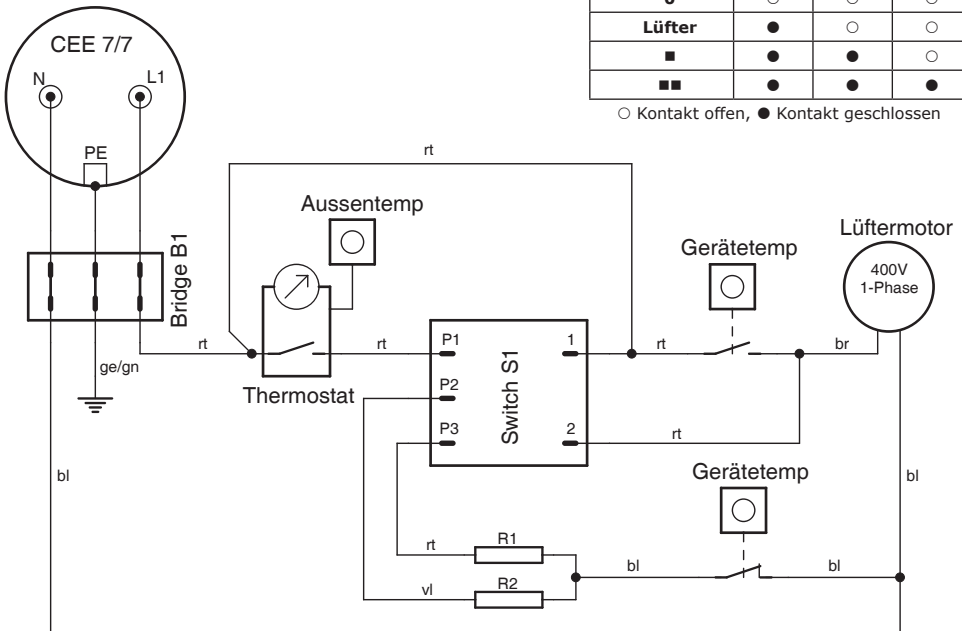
| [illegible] | ○ | ○ | ○ |
|---|---|---|---|
| Lüfter | ● | ○ | ○ |
| ■ | ● | ● | ○ |
| ■■ | ● | ● | ● |

○ Kontakt offen, ● Kontakt geschlossen

CEE 7/7
N
L1
PE
Bridge B1
ge/gn
rt
rt
Aussentemp
Thermostat
rt
P1
P2
P3
Switch S1
1
2
rt
rt
Gerätetemp
Lüftermotor
400V 1-Phase
br
bl
bl
Gerätetemp
rt
R1
vl
R2
bl
bl